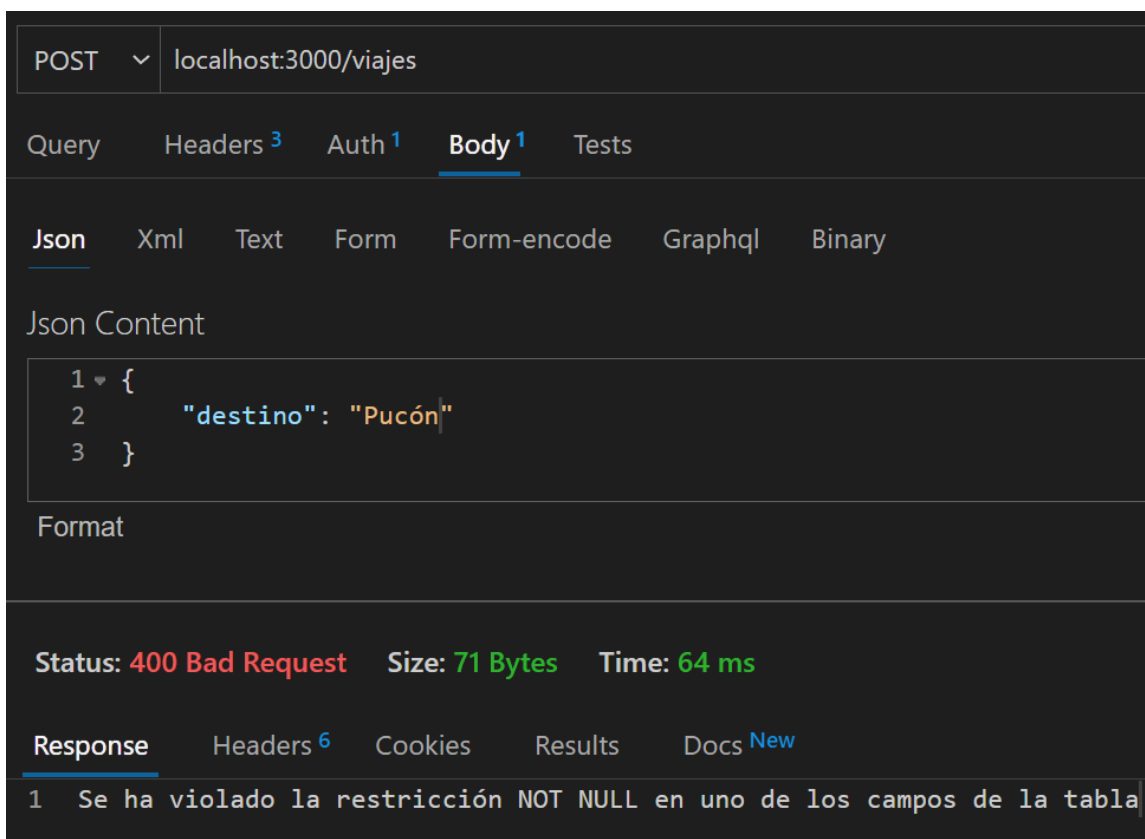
POST localhost:3000/viajes

Query Headers 3 Auth 1 Body 1 Tests

Json Xml Text Form Form-encode Graphql Binary

Json Content

1 {
2 "destino": "Pucón"
3 }

Format

Status: 400 Bad Request Size: 71 Bytes Time: 64 ms

Response Headers 6 Cookies Results Docs New

1 Se ha violado la restricción NOT NULL en uno de los campos de la tabla